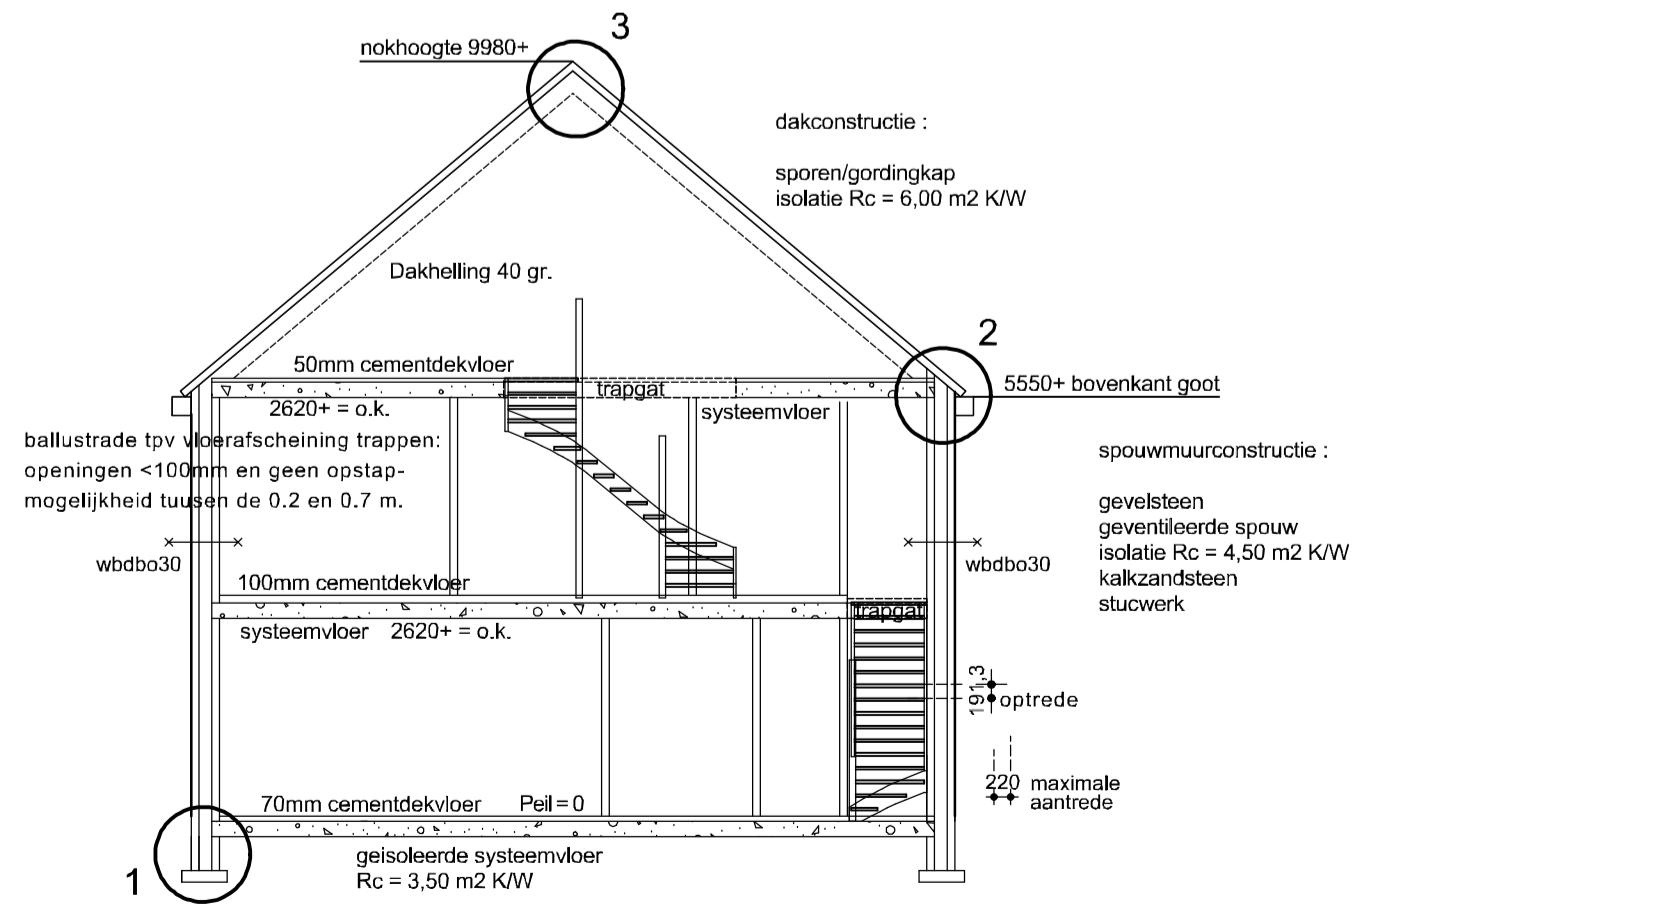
3
nokhoogte 9980+

dakconstructie :

sporen/gordingkap
isolatie Rc = 6,00 m2 K/W

Dakhelling 40 gr.

2
50mm cementdekvloer
trapgat
5550+ bovenkant goot
2620+ = o.k.
systeemvloer

ballustrade tpv vloerafscheining trappen:
openingen <100mm en geen opstapmogelijkheid tuusen de 0.2 en 0.7 m.

spouwmuurconstructie :

gevelsteen
geventileerde spouw
isolatie Rc = 4,50 m2 K/W
kalkzandsteen
stucwerk

wbdbo30
wbdbo30

100mm cementdekvloer
trapgat
systeemvloer 2620+ = o.k.

191,3
optrede

220 maximale
aantrede

70mm cementdekvloer
Peil = 0

geisoleerde systeemvloer
Rc = 3,50 m2 K/W

1